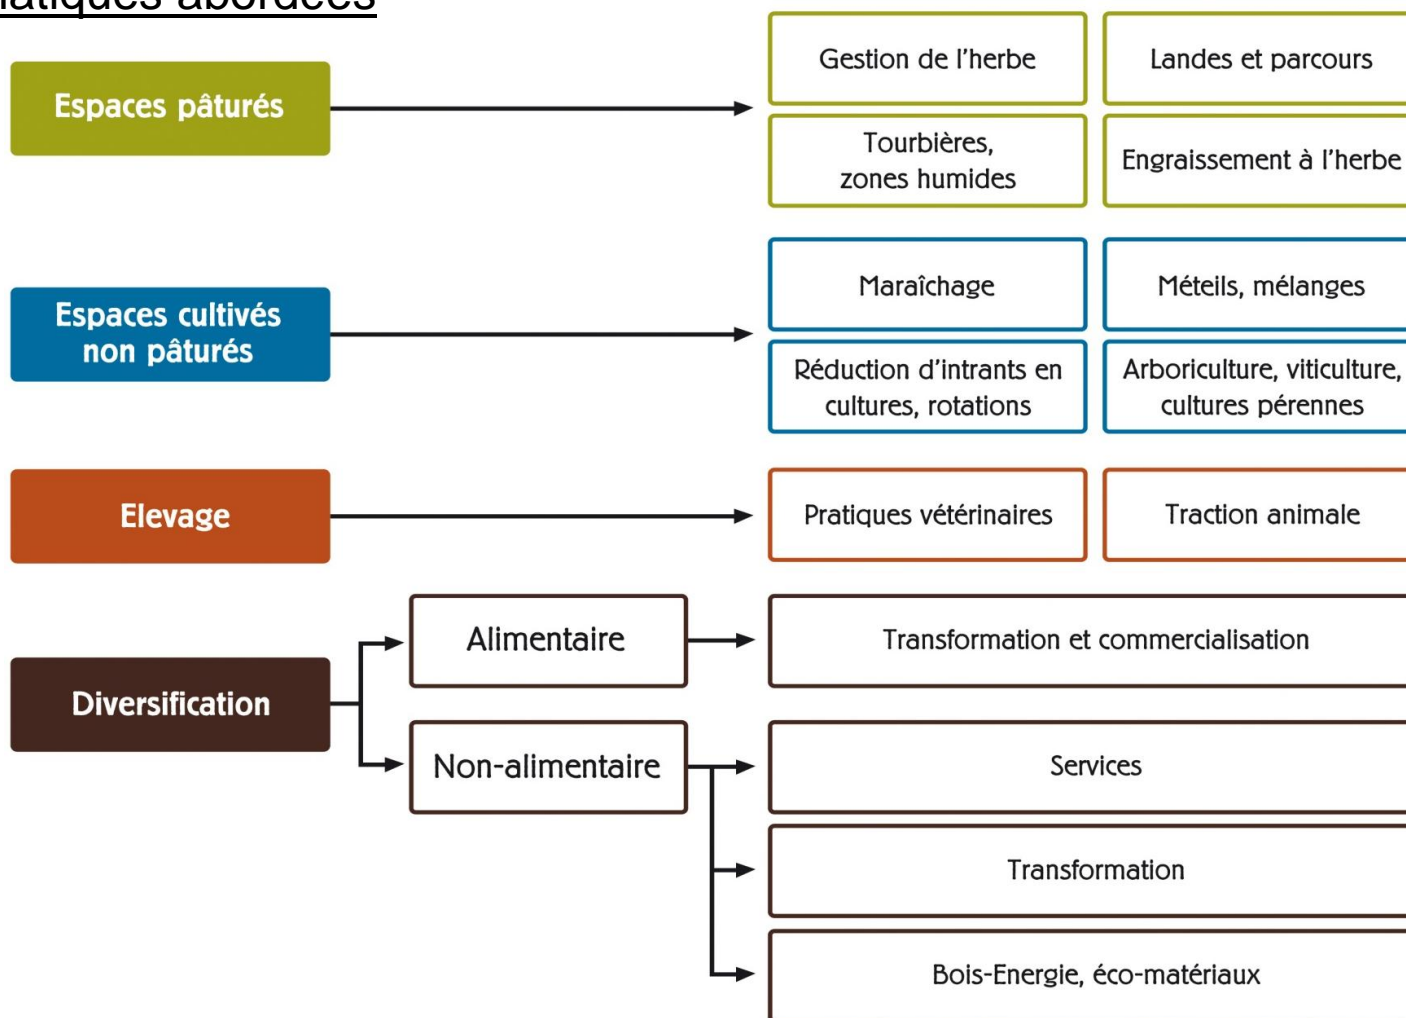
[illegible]atiques abordées

Espaces pâturés

Gestion de l'herbe

Landes et parcours

Tourbières, zones humides

Engraissement à l'herbe

Espaces cultivés non pâturés

Maraîchage

Méteils, mélanges

Réduction d'intrants en cultures, rotations

Arboriculture, viticulture, cultures pérennes

Elevage

Pratiques vétérinaires

Traction animale

Diversification

Alimentaire

Transformation et commercialisation

Non-alimentaire

Services

Transformation

Bois-Energie, éco-matériaux